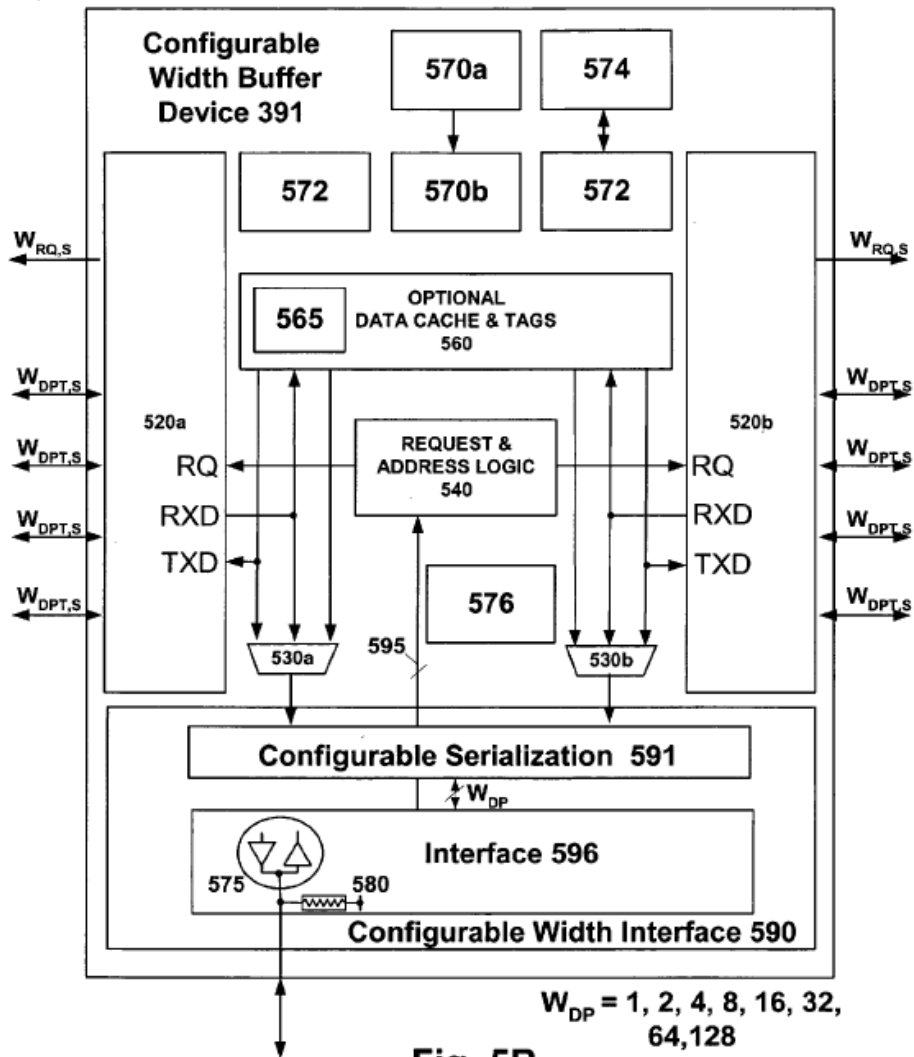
Configurable Width Buffer Device 391

570a

574

572

570b

572

$W_{RQ,S}$

$W_{RQ,S}$

565

OPTIONAL DATA CACHE & TAGS 560

$W_{DPT,S}$

$W_{DPT,S}$

520a

520b

$W_{DPT,S}$

REQUEST & ADDRESS LOGIC 540

$W_{DPT,S}$

RQ

RQ

$W_{DPT,S}$

RXD

RXD

$W_{DPT,S}$

TXD

TXD

$W_{DPT,S}$

576

$W_{DPT,S}$

595

530a

530b

Configurable Serialization 591

$W_{DP}$

Interface 596

575

580

Configurable Width Interface 590

$W_{DP}$ = 1, 2, 4, 8, 16, 32, 64,128

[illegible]